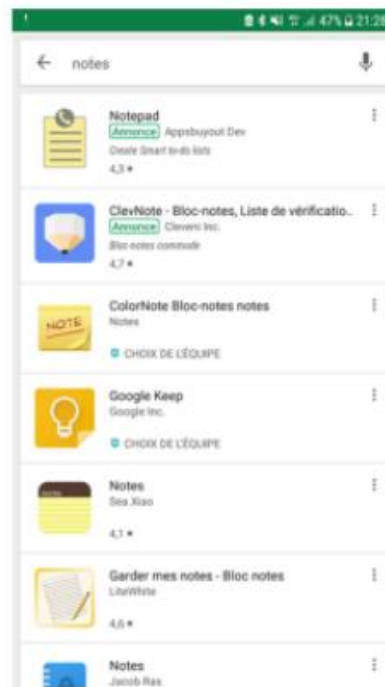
47% 21:28

notes

Notepad
Annonce Appsbuyout Dev
Create Smart to-do lists
4,3 ★

ClevNote - Bloc-notes, Liste de vérificatio..
Annonce Clevent Inc.
Bloc-notes commode
4,7 ★

NOTE
ColorNote Bloc-notes notes
Notes
CHOIX DE L'ÉQUIPE

Google Keep
Google Inc.
CHOIX DE L'ÉQUIPE

Notes
Sea Xiao
4,1 ★

Garder mes notes - Bloc notes
LiteWhite
4,6 ★

Notes
Jacob Ras